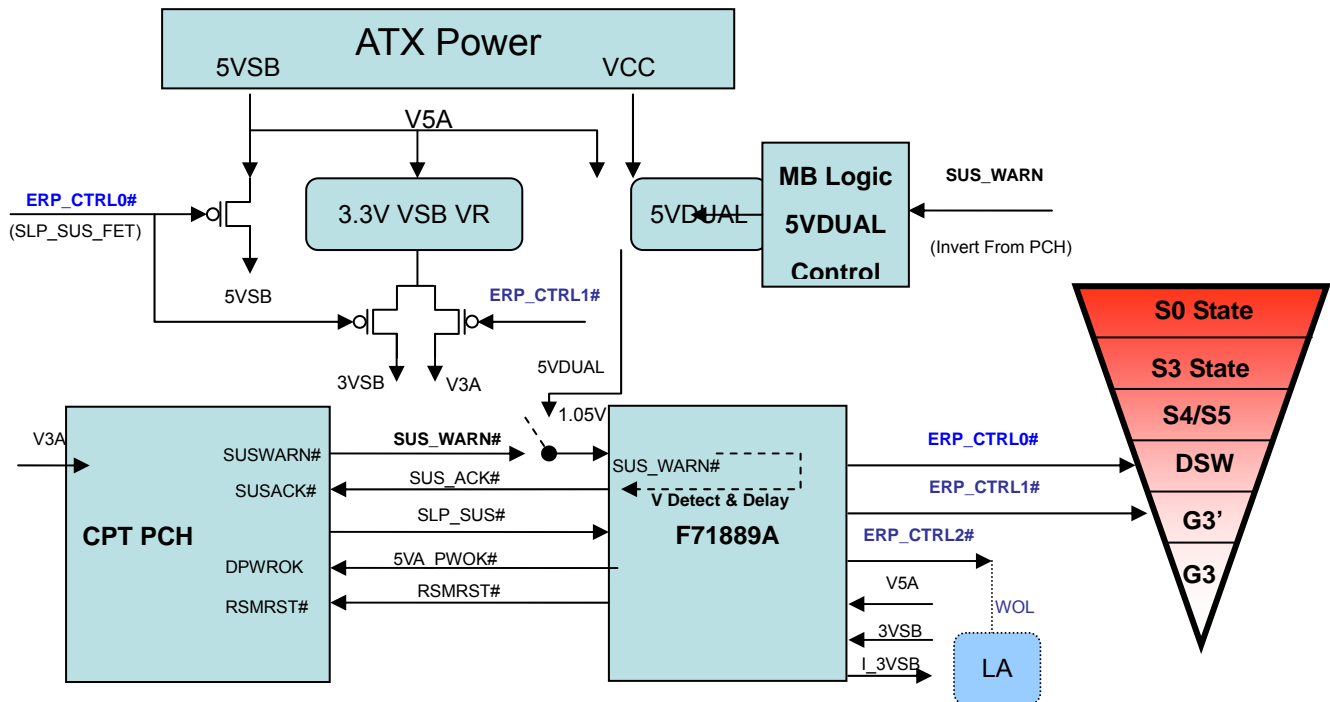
ATX Power
5VSB
VCC
V5A
ERP_CTRL0#
(SLP_SUS_FET)
3.3V VSB VR
5VDUAL
MB Logic
5VDUAL
Control
SUS_WARN
(Invert From PCH)
5VSB
ERP_CTRL1#
3VSB
V3A
5VDUAL
S0 State
S3 State
S4/S5
DSW
G3'
G3
V3A
1.05V
SUSWARN#
SUS_WARN#
SUS_WARN#
SUSACK#
SUS_ACK#
V Detect & Delay
CPT PCH
SLP_SUS#
F71889A
DPWROK
5VA_PWOK#
RSMRST#
RSMRST#
ERP_CTRL0#
ERP_CTRL1#
ERP_CTRL2#
V5A
WOL
3VSB
I_3VSB
LA